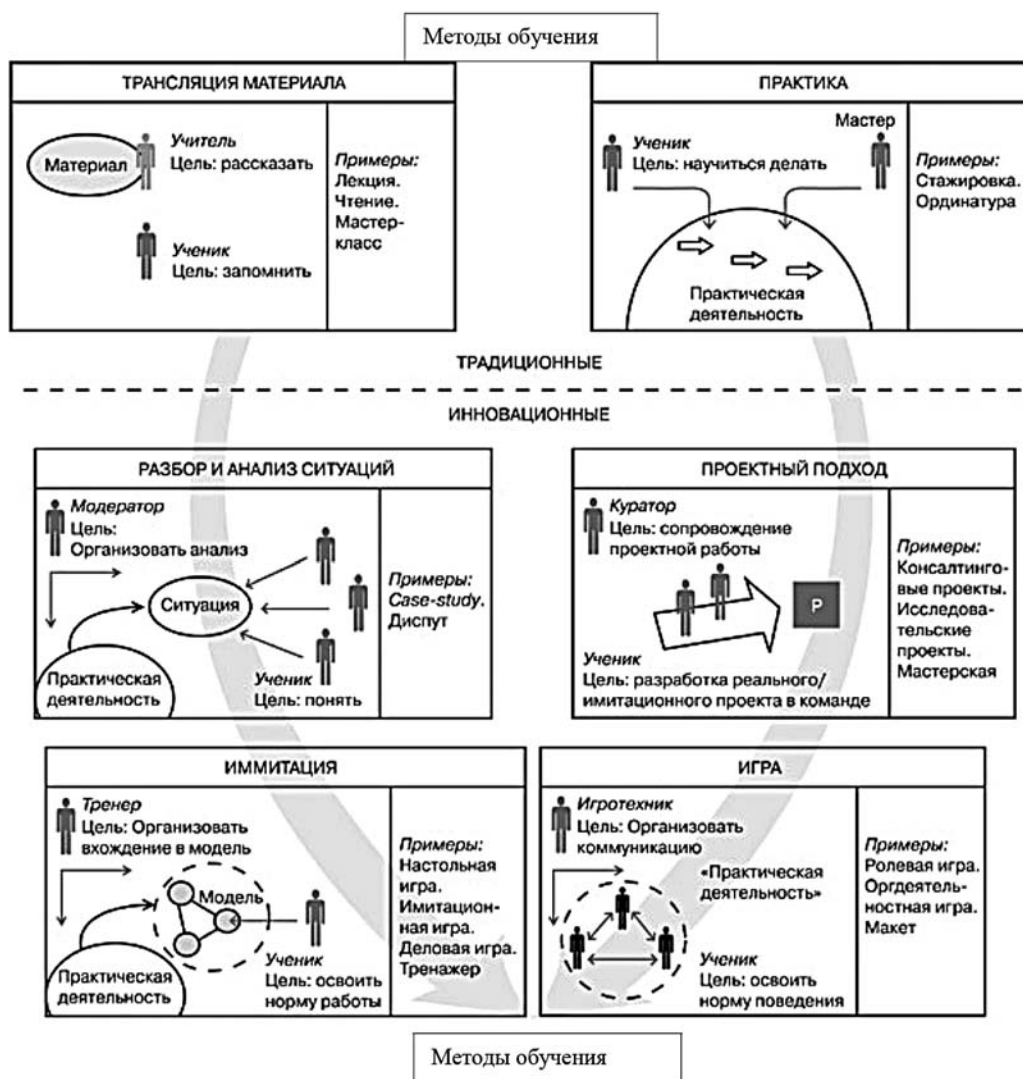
Методы обучения

ТРАНСЛЯЦИЯ МАТЕРИАЛА

Материал

Учитель
Цель: рассказать

Ученик
Цель: запомнить

Примеры:
Лекция.
Чтение.
Мастер-класс

ПРАКТИКА

Ученик
Цель: научиться делать

Мастер

Практическая деятельность

Примеры:
Стажировка.
Ординатура

ТРАДИЦИОННЫЕ

ИННОВАЦИОННЫЕ

РАЗБОР И АНАЛИЗ СИТУАЦИЙ

Модератор
Цель:
Организовать анализ

Ситуация

Практическая деятельность

Ученик
Цель: понять

Примеры:
Case-study.
Диспут

ПРОЕКТНЫЙ ПОДХОД

Куратор
Цель: сопровождение проектной работы

P

Ученик
Цель: разработка реального/имитационного проекта в команде

Примеры:
Консалтинговые проекты.
Исследовательские проекты.
Мастерская

ИММИТАЦИЯ

Тренер
Цель: Организовать вхождение в модель

Модель

Практическая деятельность

Ученик
Цель: освоить норму работы

Примеры:
Настольная игра.
Имитационная игра.
Деловая игра.
Тренажер

ИГРА

Игротехник
Цель: Организовать коммуникацию

«Практическая деятельность»

Ученик
Цель: освоить норму поведения

Примеры:
Ролевая игра.
Оргдеятельностная игра.
Макет

Методы обучения